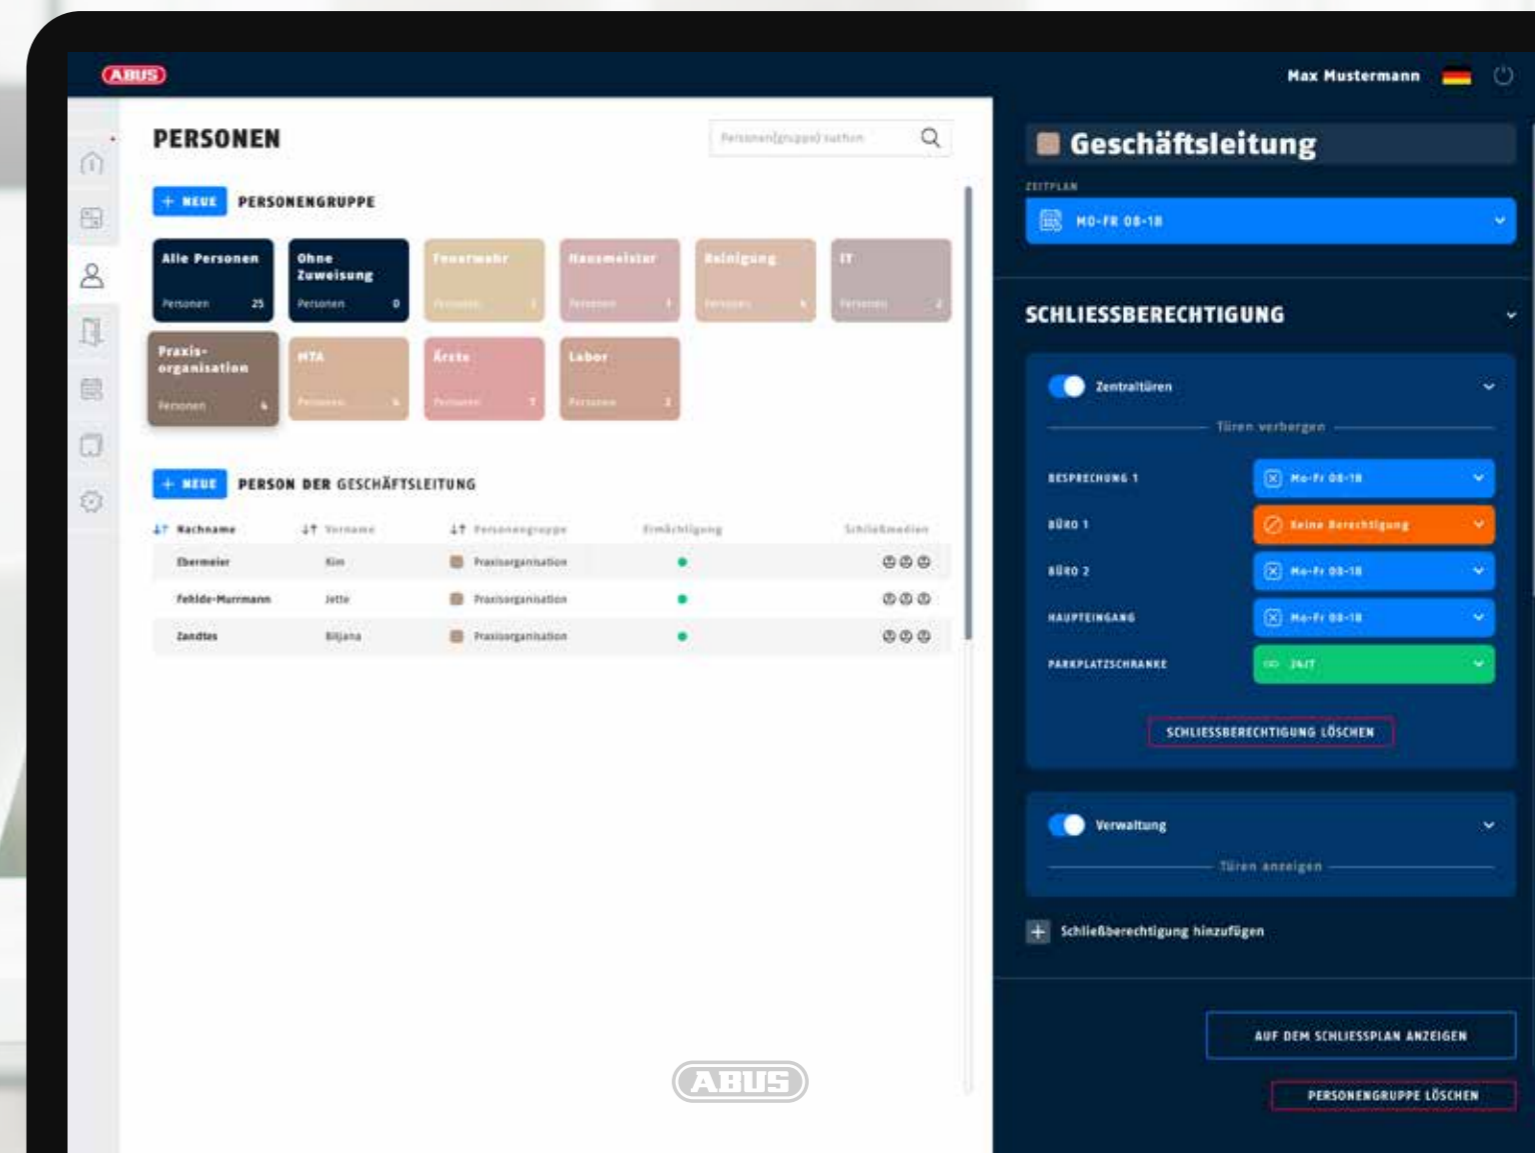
ABUS

Max Mustermann

PERSONEN

Personen(gruppe) suchen

+ NEUE PERSONENGRUPPE

Alle Personen
Personen 25

Ohne Zuweisung
Personen 0

Feuerwehr
Personen 1

Hausmeister
Personen 1

Reinigung
Personen 4

IT
Personen 2

Praxis-organisation
Personen 4

MTA
Personen 4

Ärzte
Personen 7

Labor
Personen 2

+ NEUE PERSON DER GESCHÄFTSLEITUNG

| Nachname | Vorname | Personengruppe | Ermächtigung | Schließmedien |
|---|---|---|---|---|
| Ebermeier | Kim | Praxisorganisation | ● | |
| Fehlde-Murrmann | Jette | Praxisorganisation | ● | |
| Zandtes | Biljana | Praxisorganisation | ● | |

ABUS

Geschäftsleitung

ZEITPLAN

MO-FR 08-18

SCHLIESSBERECHTIGUNG

Zentraltüren

Türen verbergen

BESPRECHUNG 1 Mo-Fr 08-18

BÜRO 1 Keine Berechtigung

BÜRO 2 Mo-Fr 08-18

HAUPTEINGANG Mo-Fr 08-18

PARKPLATZSCHRANKE 24/7

SCHLIESSBERECHTIGUNG LÖSCHEN

Verwaltung

Türen anzeigen

+ Schließberechtigung hinzufügen

AUF DEM SCHLIESSPLAN ANZEIGEN

PERSONENGRUPPE LÖSCHEN